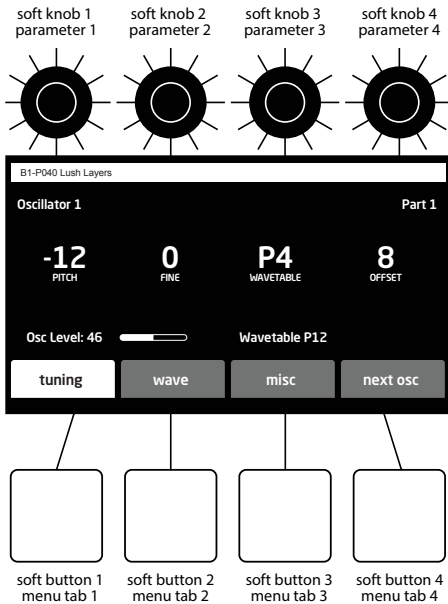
soft knob 1
parameter 1

soft knob 2
parameter 2

soft knob 3
parameter 3

soft knob 4
parameter 4

B1-P040 Lush Layers

Oscillator 1

Part 1

-12
PITCH

0
FINE

P4
WAVETABLE

8
OFFSET

Osc Level: 46

Wavetable P12

tuning

wave

misc

next osc

soft button 1
menu tab 1

soft button 2
menu tab 2

soft button 3
menu tab 3

soft button 4
menu tab 4